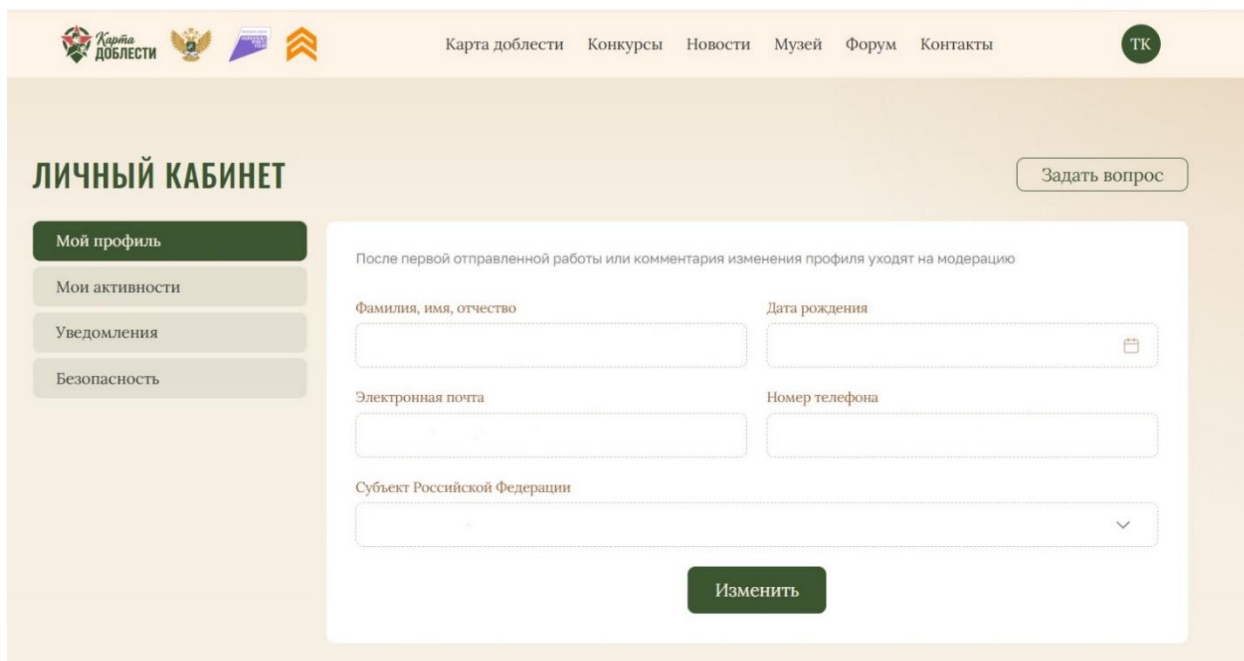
Карта доблести

Карта доблести Конкурсы Новости Музей Форум Контакты

ТК

ЛИЧНЫЙ КАБИНЕТ

Задать вопрос

Мой профиль

Мои активности

Уведомления

Безопасность

После первой отправленной работы или комментария изменения профиля уходят на модерацию

Фамилия, имя, отчество

Дата рождения

Электронная почта

Номер телефона

Субъект Российской Федерации

Изменить